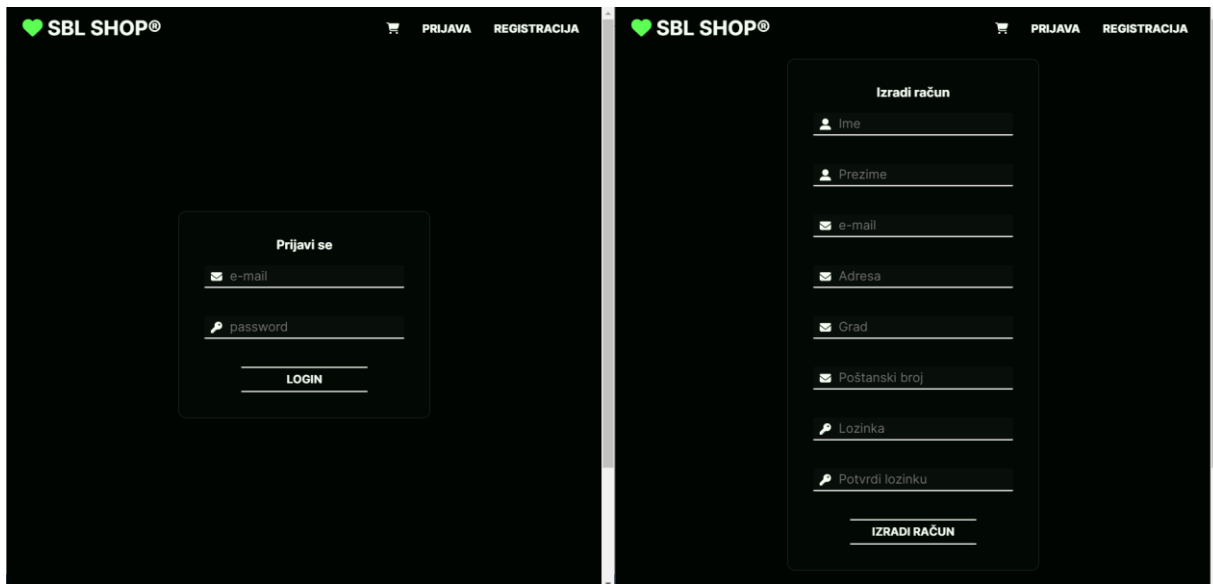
SBL SHOP®

PRIJAVA REGISTRACIJA

Prijavi se

e-mail

password

LOGIN

SBL SHOP®

PRIJAVA REGISTRACIJA

Izradi račun

Ime

Prezime

e-mail

Adresa

Grad

Poštanski broj

Lozinka

Potvrdi lozinku

IZRADI RAČUN